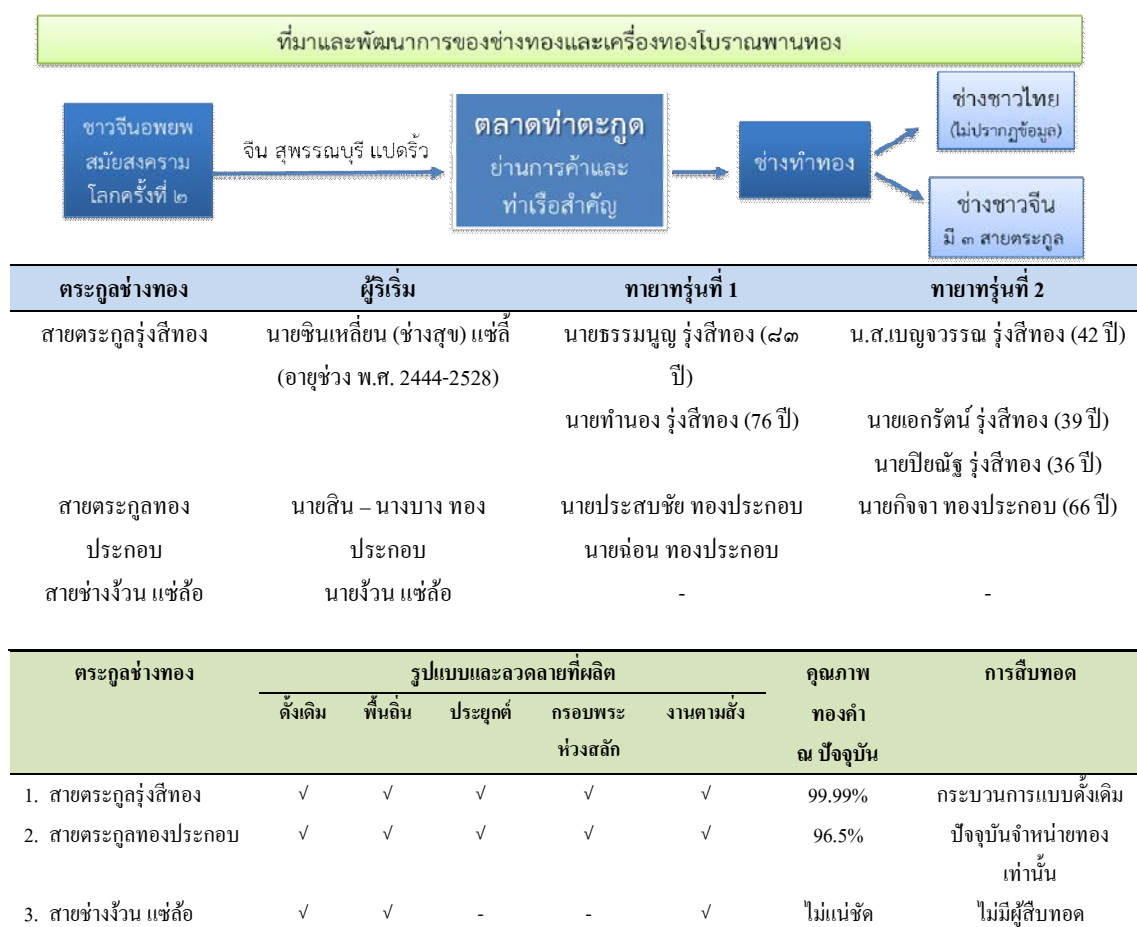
ที่มาและพัฒนาการของช่างทองและเครื่องทองโบราณพานทอง

ชาวจีนอพยพ สมัยสงคราม โลกครั้งที่ ๒

จีน สุพรรณบุรี แปดริ้ว

ตลาดท่าตะกูด ย่านการค้าและ ท่าเรือสำคัญ

ช่างทำทอง

ช่างชาวไทย (ไม่ปรากฏข้อมูล)

ช่างชาวจีน มี ๓ สายตระกูล

| ตระกูลช่างทอง | ผู้ริเริ่ม | ทายาทรุ่นที่ 1 | ทายาทรุ่นที่ 2 |
|---|---|---|---|
| สายตระกูลรุ่งสีทอง | นายซินเหลี่ยน (ช่างสุข) แซ่ลี้ (อายุช่วง พ.ศ. 2444-2528) | นายธรรมนูญ รุ่งสีทอง (๘๓ ปี) | น.ส.เบญจวรรณ รุ่งสีทอง (42 ปี) |
| | | นายทำนอง รุ่งสีทอง (76 ปี) | นายเอกรัตน์ รุ่งสีทอง (39 ปี) นายปิยณัฐ รุ่งสีทอง (36 ปี) |
| สายตระกูลทอง ประกอบ | นายสิน – นางบาง ทอง ประกอบ | นายประสบชัย ทองประกอบ นายฉ่อน ทองประกอบ | นายกิจจา ทองประกอบ (66 ปี) |
| สายช่างง้วน แซ่ล้อ | นายง้วน แซ่ล้อ | - | - |

| ตระกูลช่างทอง | ดั้งเดิม | พื้นถิ่น | ประยุกต์ | กรอบพระ ห่วงสลัก | งานตามสั่ง | คุณภาพ ทองคำ ณ ปัจจุบัน | การสืบทอด |
|---|---|---|---|---|---|---|---|
| | รูปแบบและลวดลายที่ผลิต | | | | | | |
| 1. สายตระกูลรุ่งสีทอง | √ | √ | √ | √ | √ | 99.99% | กระบวนการแบบดั้งเดิม |
| 2. สายตระกูลทองประกอบ | √ | √ | √ | √ | √ | 96.5% | ปัจจุบันจำหน่ายทอง เท่านั้น |
| 3. สายช่างง้วน แซ่ล้อ | √ | √ | - | - | √ | ไม่แน่ชัด | ไม่มีผู้สืบทอด |